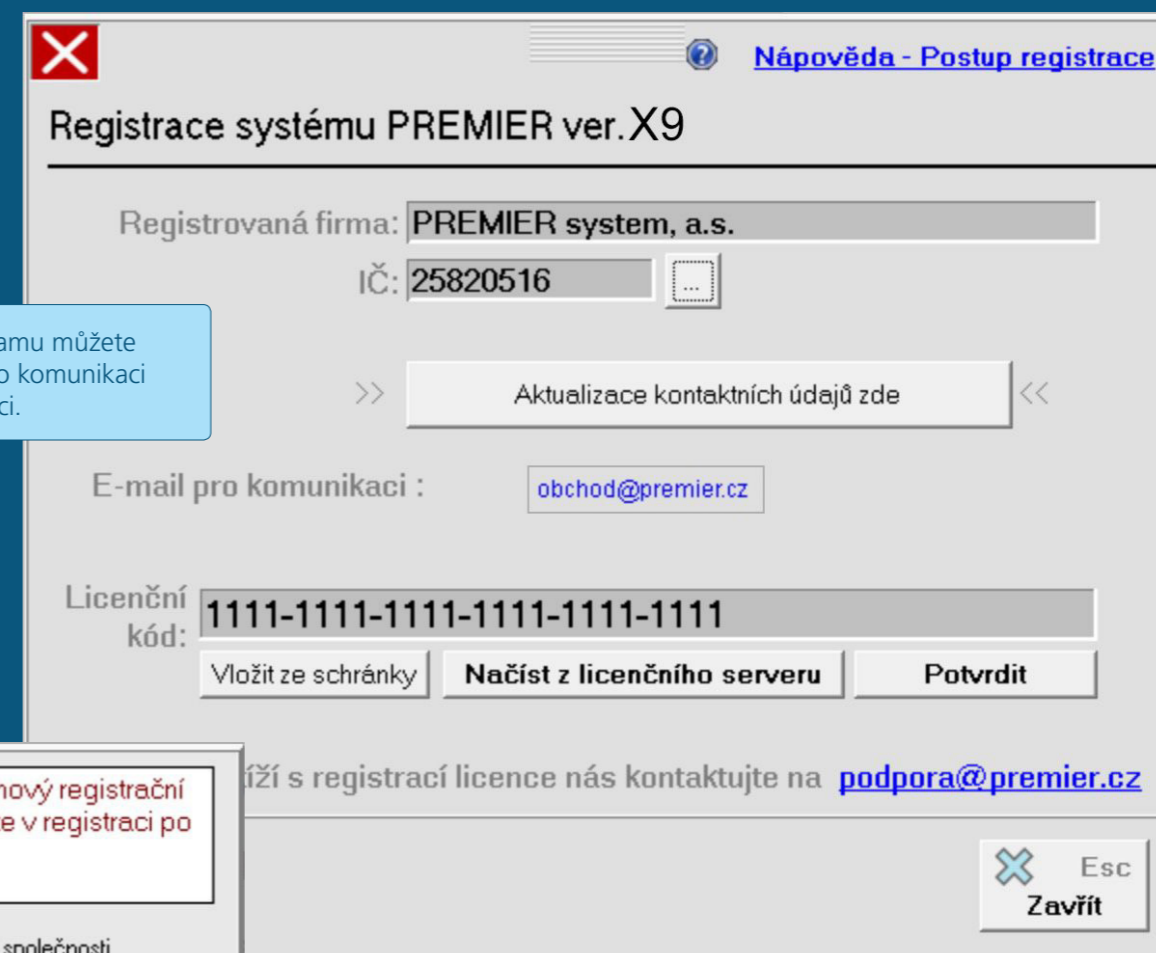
Nápověda - Postup registrace

Registrace systému PREMIER ver. X9

Registrovaná firma: PREMIER system, a.s.

IČ: 25820516 ...

amu můžete
o komunikaci
ci.

>> Aktualizace kontaktních údajů zde <<

E-mail pro komunikaci : obchod@premier.cz

Licenční kód: 1111-1111-1111-1111-1111-1111

Vložit ze schránky | Načíst z licenčního serveru | Potvrdit

nový registrační
e v registraci po

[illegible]íží s registrací licence nás kontaktujte na podpora@premier.cz

Esc
Zavřít

společnosti